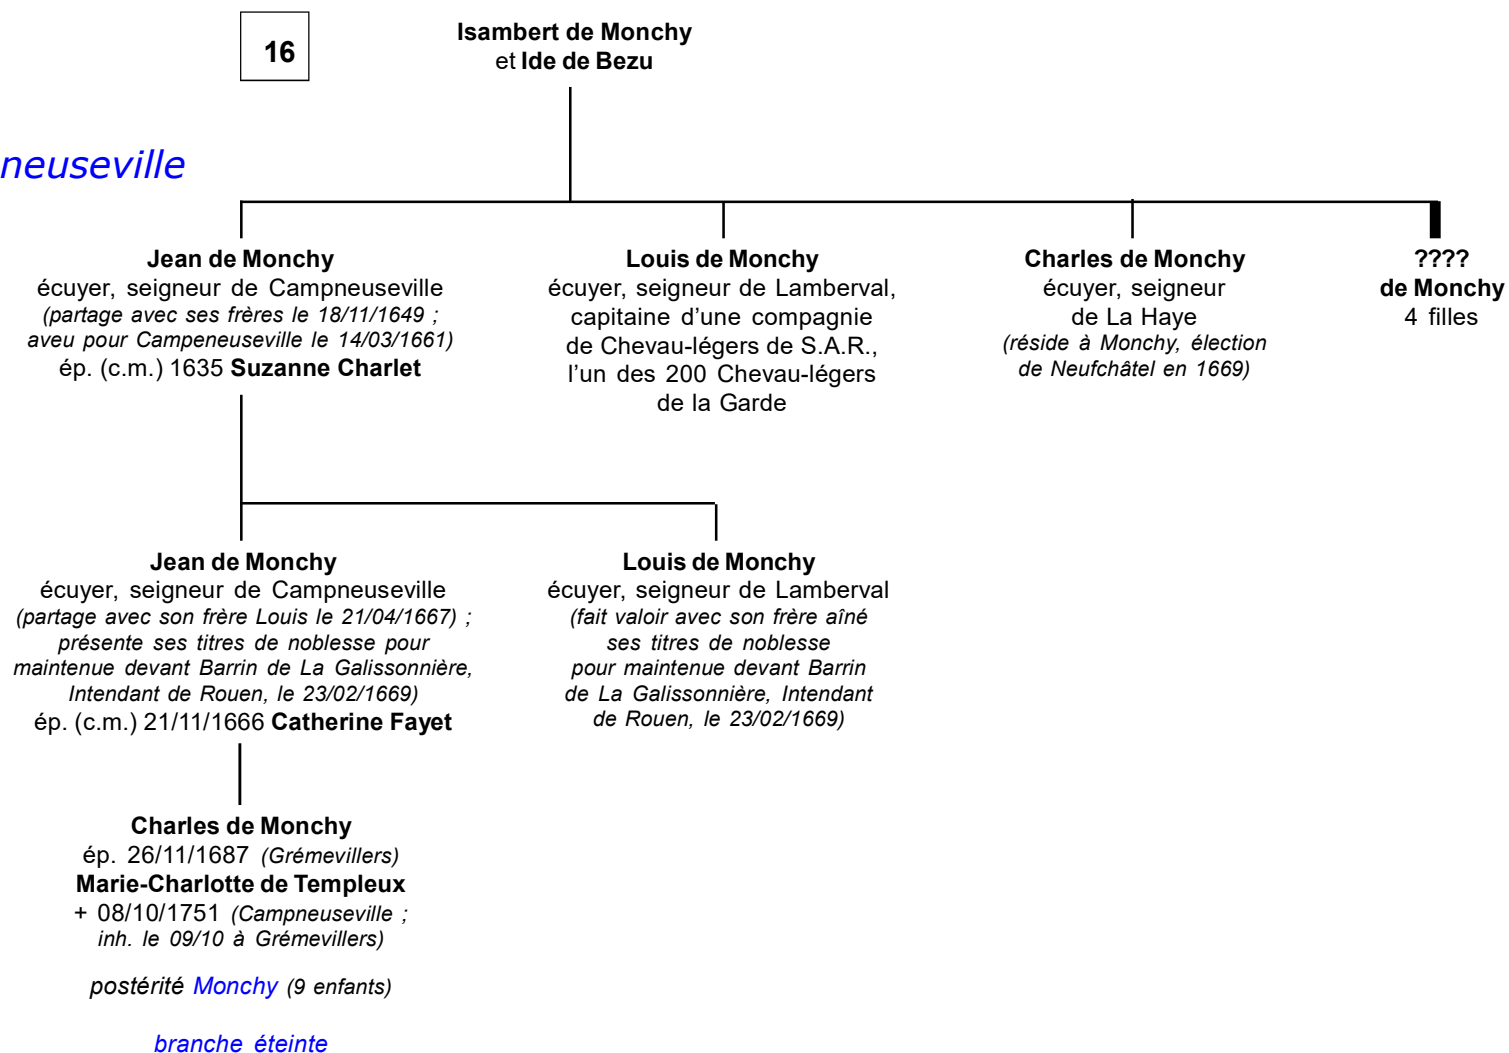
16

Isambert de Monchy
et Ide de Bezu

neuseville

Jean de Monchy
écuyer, seigneur de Campneuseville
(partage avec ses frères le 18/11/1649 ; aveu pour Campeneuseville le 14/03/1661)
ép. (c.m.) 1635 Suzanne Charlet

Louis de Monchy
écuyer, seigneur de Lamberval, capitaine d'une compagnie de Chevau-légers de S.A.R., l'un des 200 Chevau-légers de la Garde

Charles de Monchy
écuyer, seigneur de La Haye
(réside à Monchy, élection de Neufchâtel en 1669)

????
de Monchy
4 filles

Jean de Monchy
écuyer, seigneur de Campneuseville
(partage avec son frère Louis le 21/04/1667) ; présente ses titres de noblesse pour maintenue devant Barrin de La Galissonnière, Intendant de Rouen, le 23/02/1669)
ép. (c.m.) 21/11/1666 Catherine Fayet

Louis de Monchy
écuyer, seigneur de Lamberval
(fait valoir avec son frère aîné ses titres de noblesse pour maintenue devant Barrin de La Galissonnière, Intendant de Rouen, le 23/02/1669)

Charles de Monchy
ép. 26/11/1687 (Grémevillers)
Marie-Charlotte de Templeux
+ 08/10/1751 (Campneuseville ; inh. le 09/10 à Grémevillers)

postérité Monchy (9 enfants)

branche éteinte